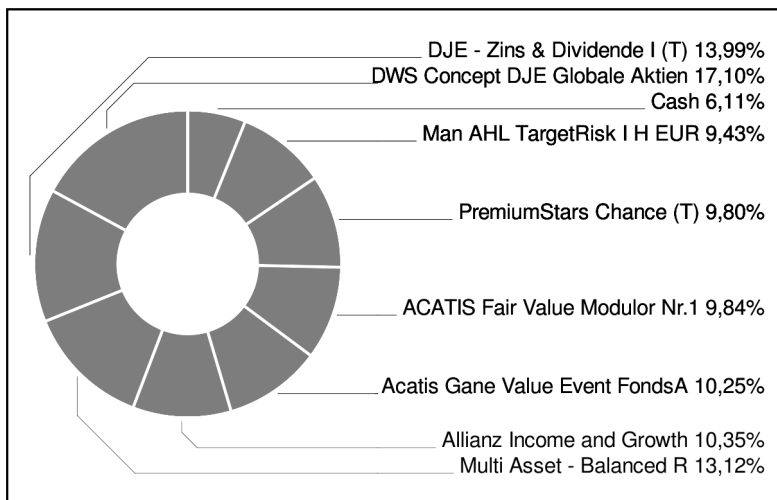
DJE - Zins & Dividende I (T) 13,99%
DWS Concept DJE Globale Aktien 17,10%
Cash 6,11%
Man AHL TargetRisk I H EUR 9,43%
PremiumStars Chance (T) 9,80%
ACATIS Fair Value Modulor Nr.1 9,84%
Acatis Gane Value Event FondsA 10,25%
Allianz Income and Growth 10,35%
Multi Asset - Balanced R 13,12%